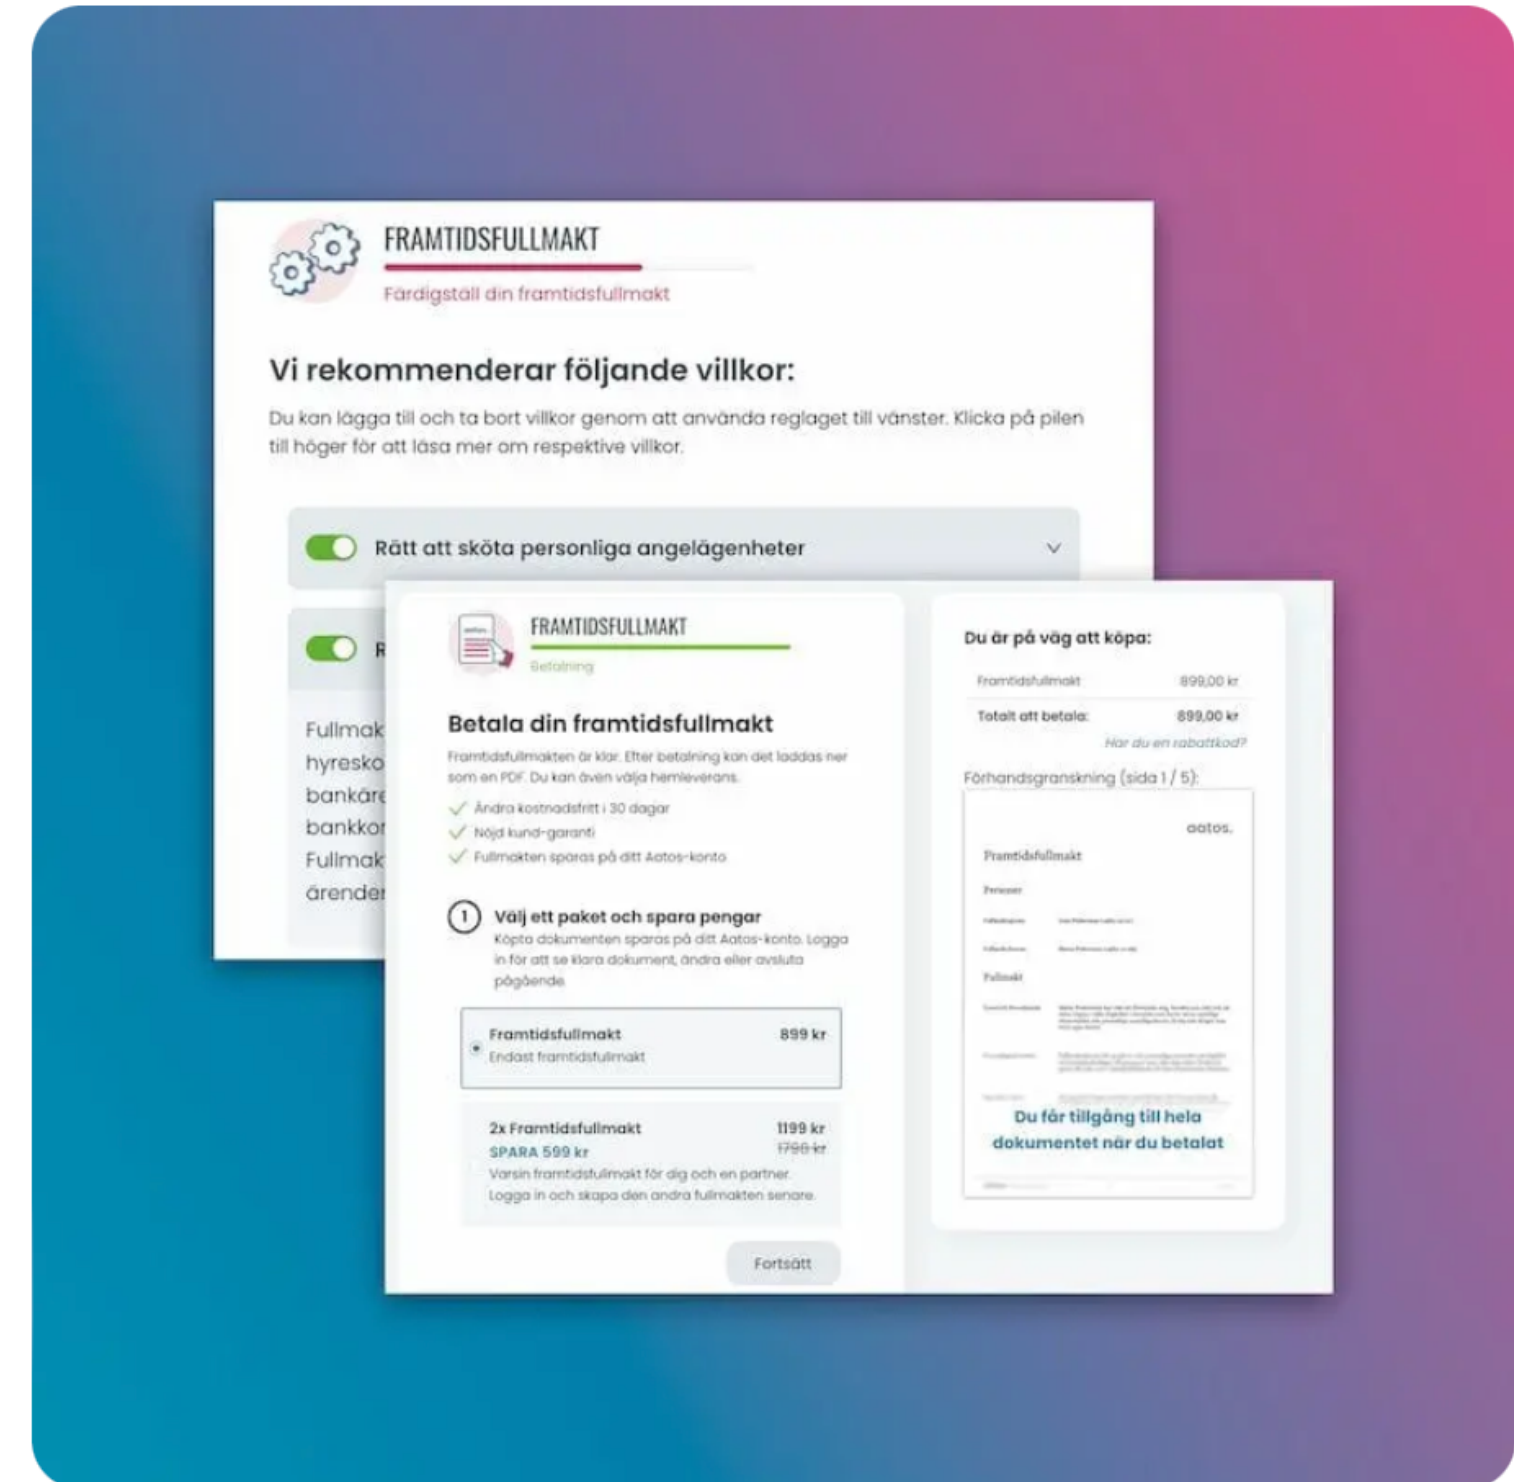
FRAMTIDSFULLMAKT

Färdigställ din framtidsfullmakt

Vi rekommenderar följande villkor:

Du kan lägga till och ta bort villkor genom att använda reglaget till vänster. Klicka på pilen till höger för att läsa mer om respektive villkor.

Rätt att sköta personliga angelägenheter

R

Fullmak
hyresko
bankäre
bankko
Fullmak
ärende

FRAMTIDSFULLMAKT

Betalning

Betala din framtidsfullmakt

Framtidsfullmakten är klar. Efter betalning kan det laddas ner som en PDF. Du kan även välja hemleverans.

Ändra kostnadsfritt i 30 dagar

Nöjd kund-garanti

Fullmakten sparas på ditt Aatos-konto

1 Välj ett paket och spara pengar

Köpta dokumenten sparas på ditt Aatos-konto. Logga in för att se klara dokument, ändra eller avsluta pågående.

Framtidsfullmakt 899 kr
Endast framtidsfullmakt

2x Framtidsfullmakt 1199 kr
SPARA 599 kr 1798 kr
Varsin framtidsfullmakt för dig och en partner. Logga in och skapa den andra fullmakten senare.

Fortsätt

Du är på väg att köpa:

Framtidsfullmakt 899,00 kr

Totalt att betala: 899,00 kr

Har du en rabattkod?

Förhandsgranskning (sida 1 / 5):

aatos.

Framtidsfullmakt

Personer

Fullmakt

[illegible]

Du får tillgång till hela dokumentet när du betalat